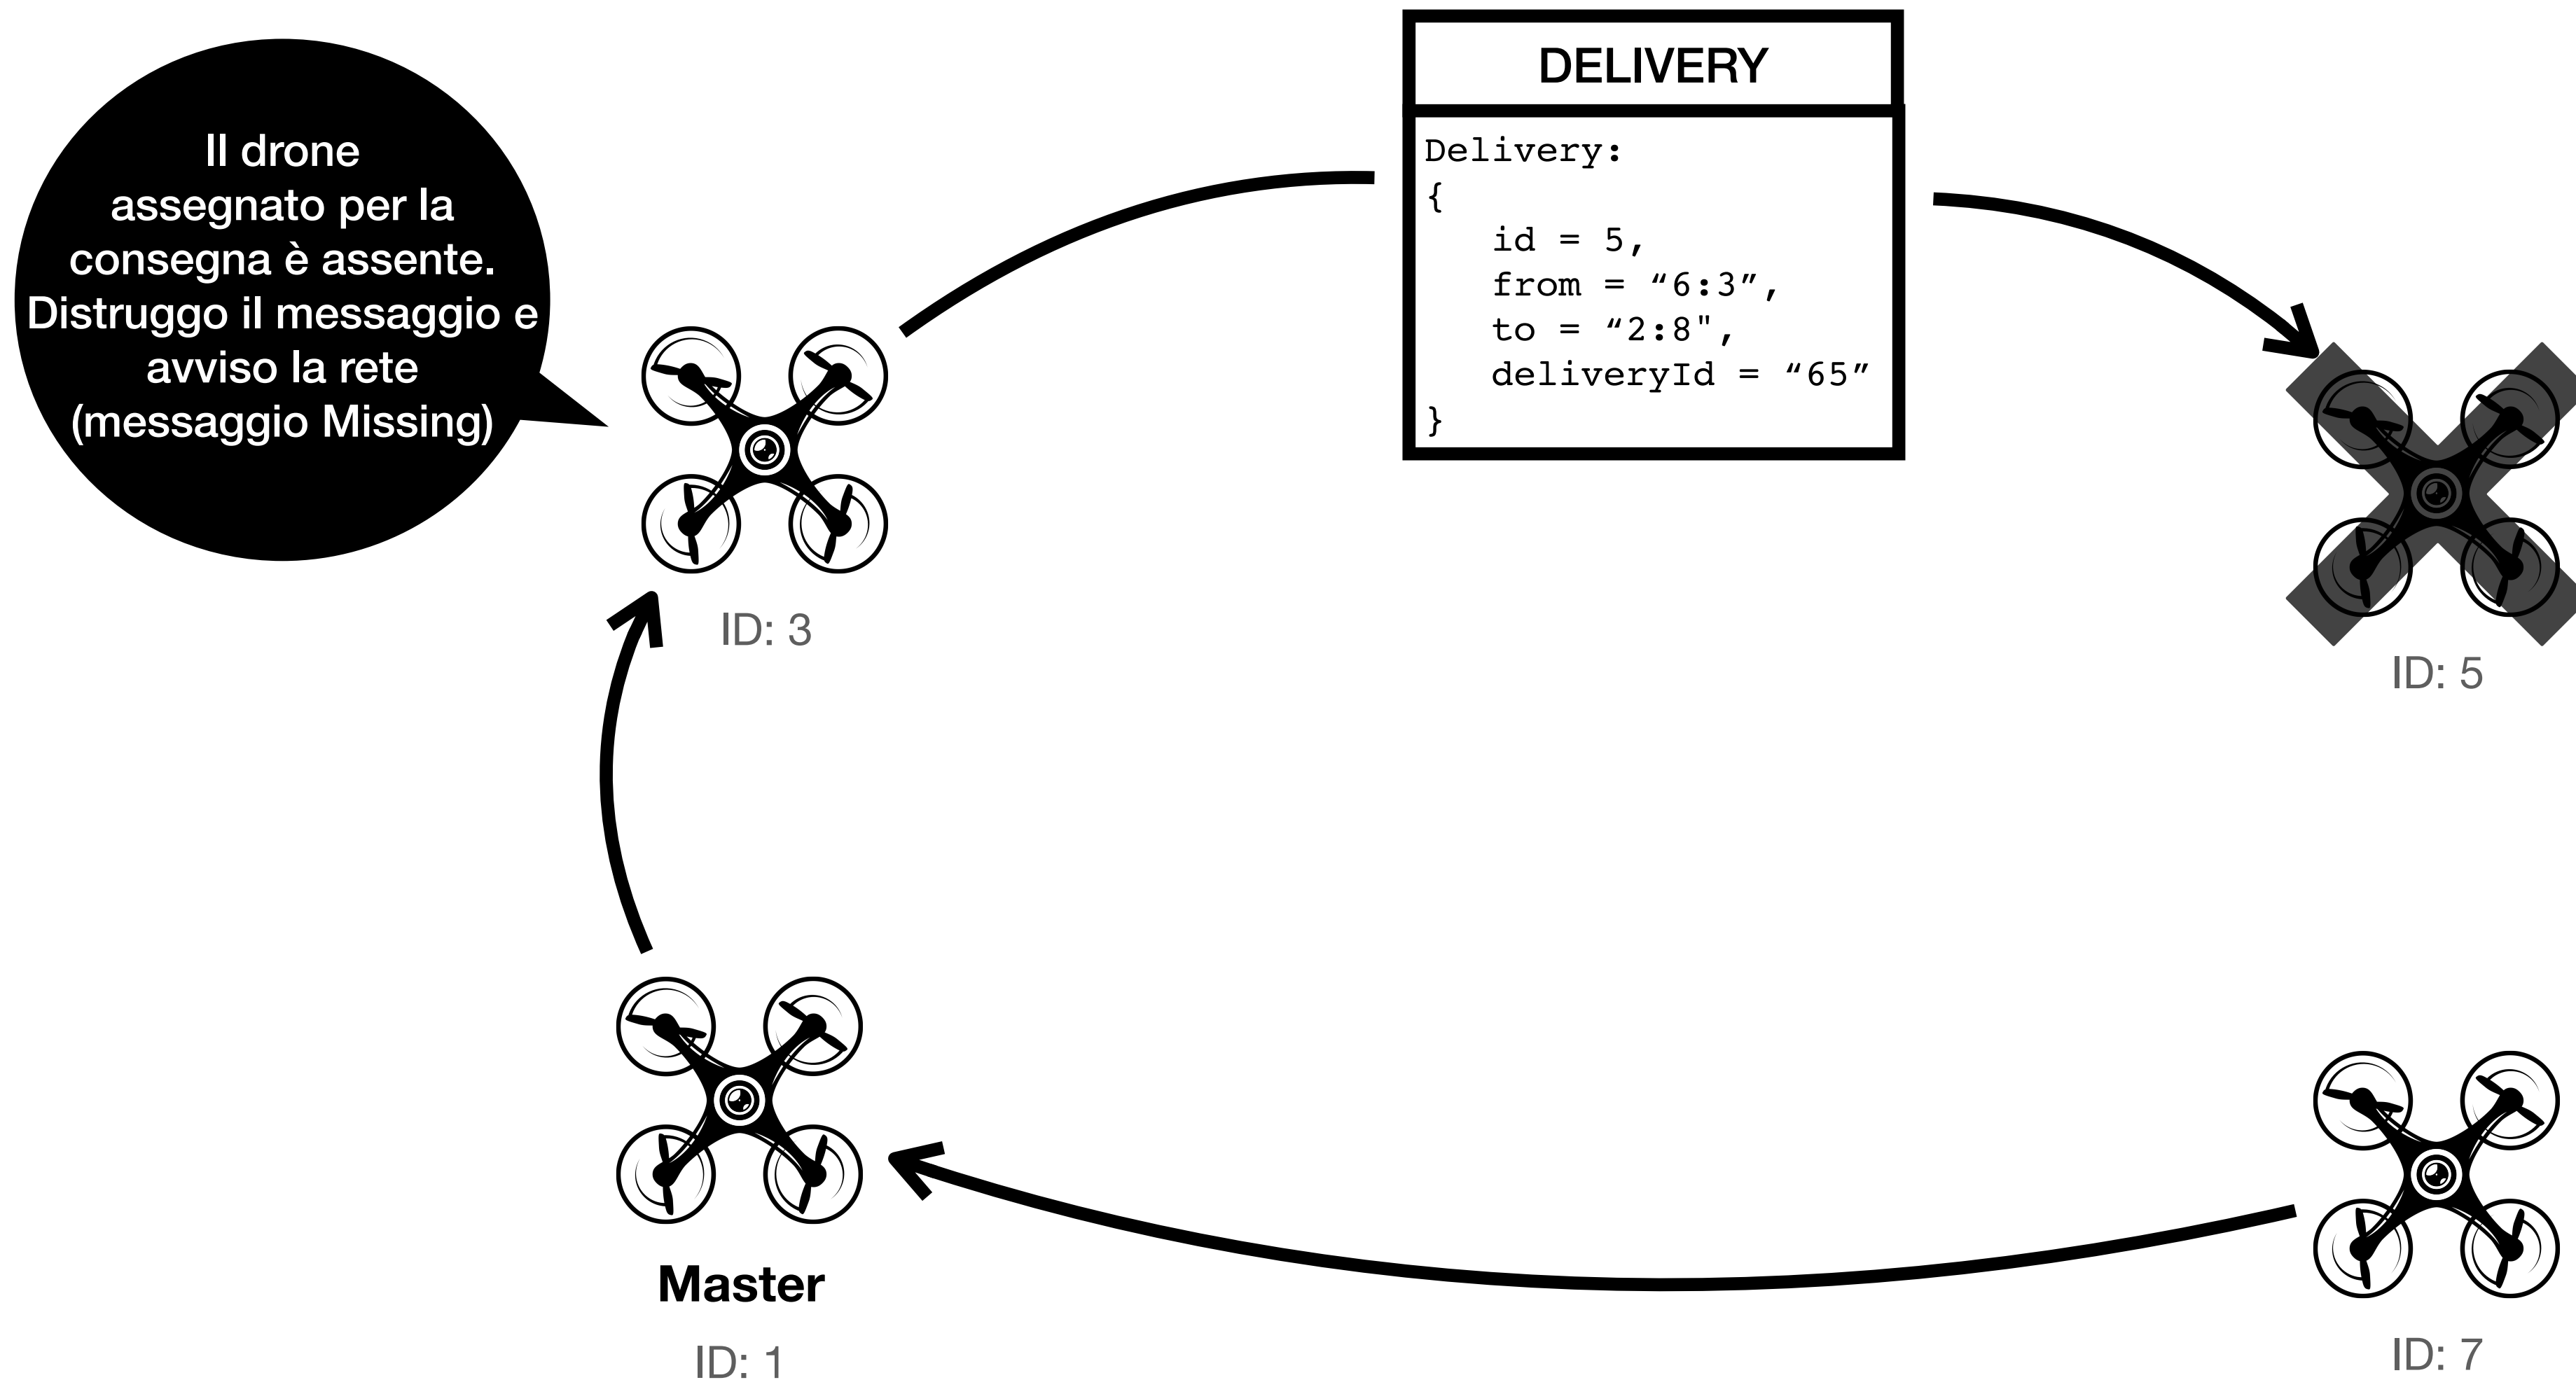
Il drone assegnato per la consegna è assente. Distruggo il messaggio e avviso la rete (messaggio Missing)

DELIVERY

Delivery:
{
id = 5,
from = “6:3”,
to = “2:8",
deliveryId = “65”
}

ID: 3

ID: 5

Master

ID: 1

ID: 7